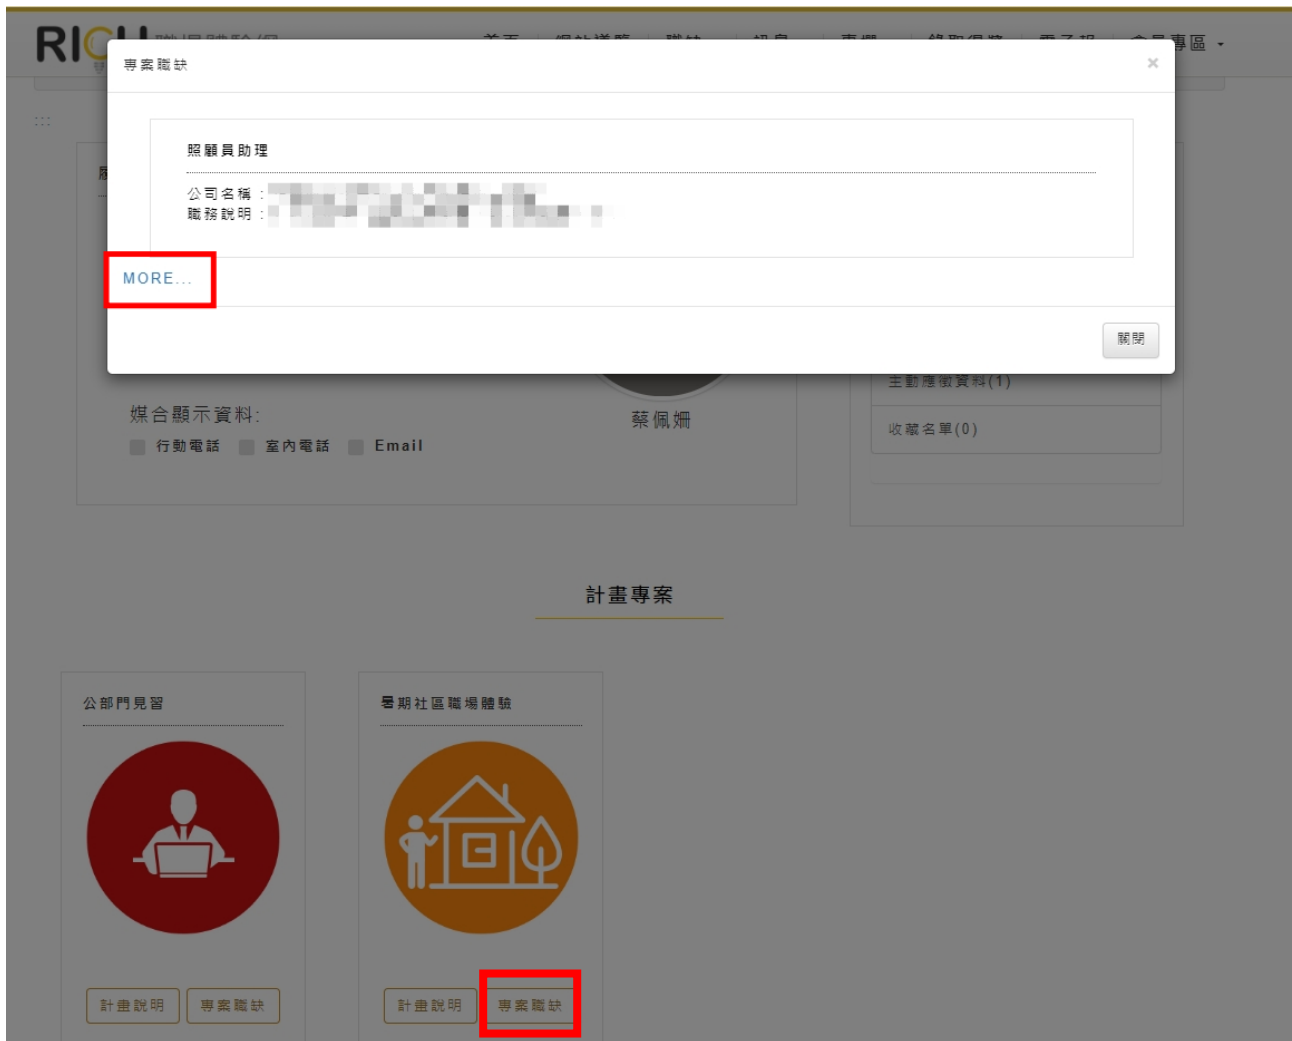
RICH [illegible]

首頁 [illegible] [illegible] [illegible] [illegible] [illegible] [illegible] 會員專區

專案職缺

×

照顧員助理

公司名稱：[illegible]
職務說明：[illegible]

MORE...

關閉

主動應徵資料(1)

收藏名單(0)

媒合顯示資料:
行動電話 室內電話 Email

蔡佩姍

計畫專案

公部門見習

計畫說明 專案職缺

暑期社區職場體驗

計畫說明 專案職缺